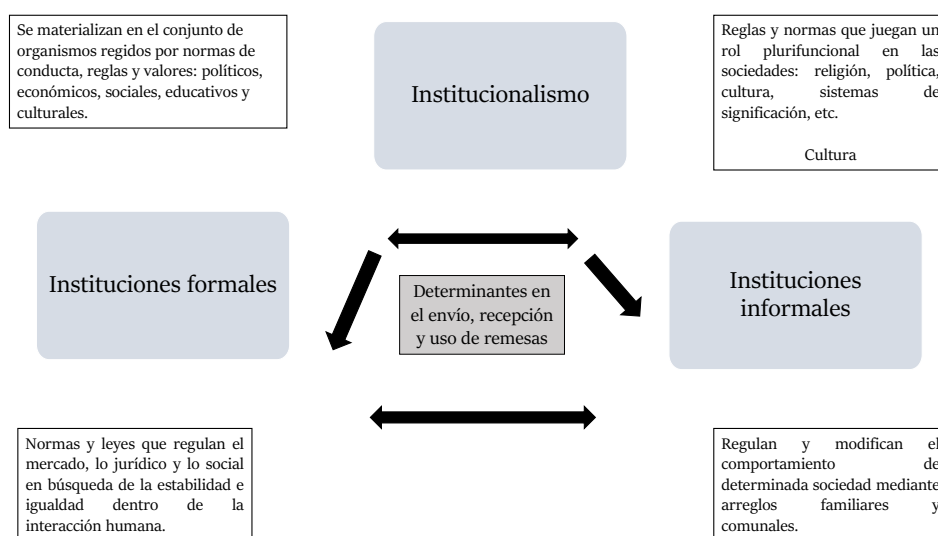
Se materializan en el conjunto de organismos regidos por normas de conducta, reglas y valores: políticos, económicos, sociales, educativos y culturales.

Institucionalismo

Reglas y normas que juegan un rol plurifuncional en las sociedades: religión, política, cultura, sistemas de significación, etc.

Cultura

Instituciones formales

Determinantes en el envío, recepción y uso de remesas

Instituciones informales

Normas y leyes que regulan el mercado, lo jurídico y lo social en búsqueda de la estabilidad e igualdad dentro de la interacción humana.

Regulan y modifican el comportamiento de determinada sociedad mediante arreglos familiares y comunales.